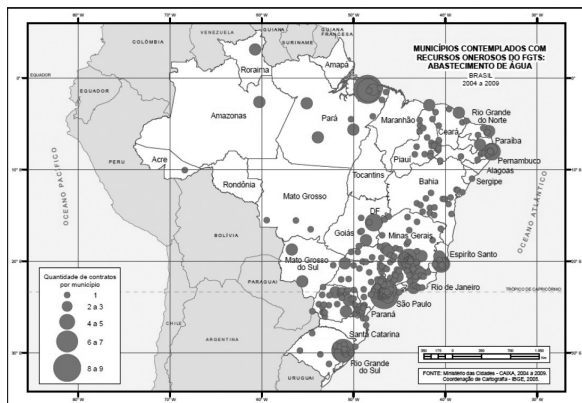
MUNICÍPIOS CONTEMPLADOS COM RECURSOS ONEROSOS DO FGTS: ABASTECIMENTO DE ÁGUA
BRASIL
2004 a 2009

80° W
70° W
60° W
50° W
40° W
30° W

VENEZUELA
COLÔMBIA
GUIANA
SURINAME
GUIANA FRANCESA
EQUADOR
PERU
BOLÍVIA
PARAGUAI
CHILE
ARGENTINA
URUGUAI

0°
EQUADOR
10° S
20° S
30° S
TRÓPICO DE CAPRICÓRNIO

OCEANO PACÍFICO
OCEANO ATLÂNTICO

Roraima
Amapá
Amazonas
Pará
Maranhão
Ceará
Rio Grande do Norte
Paraíba
Pernambuco
Alagoas
Sergipe
Piauí
Acre
Rondônia
Mato Grosso
Tocantins
Bahia
DF
Goiás
Minas Gerais
Espírito Santo
Mato Grosso do Sul
Rio de Janeiro
São Paulo
Paraná
Santa Catarina
Rio Grande do Sul

Quantidade de contratos por município
1
2 a 3
4 a 5
6 a 7
8 a 9

FONTE: Ministério das Cidades - CAIXA, 2004 a 2009.
Coordenação de Cartografia - IBGE, 2005.